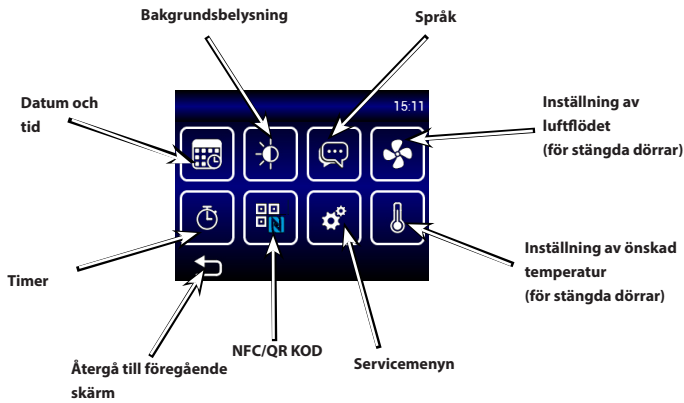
Bakgrundsbelysning

Språk

Datum och tid

15:11

Inställning av luftflödet (för stängda dörrar)

Inställning av önskad temperatur (för stängda dörrar)

Timer

Återgå till föregående skärm

NFC/QR KOD

Servicemenyn